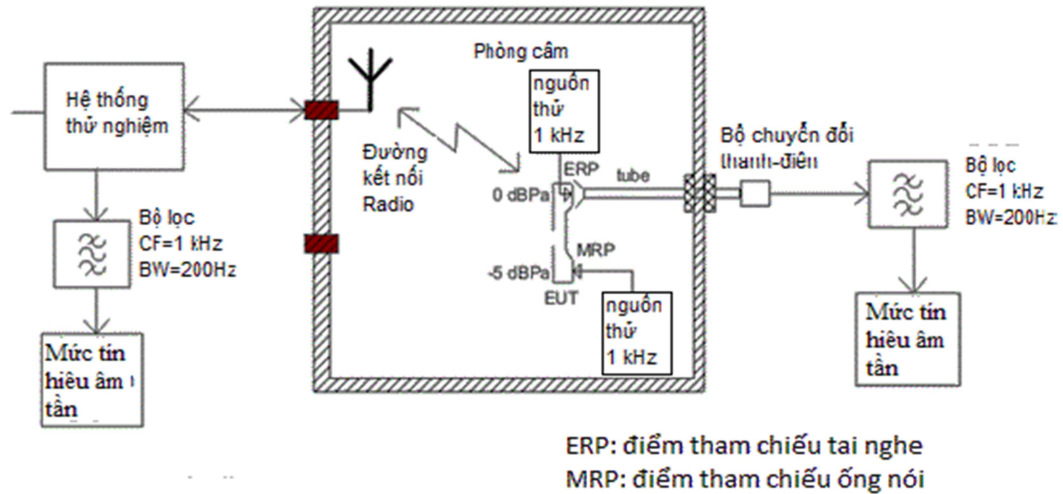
Hệ thống thử nghiệm

Bộ lọc
CF=1 kHz
BW=200Hz

Mức tín hiệu âm tần

Phòng câm

nguồn thử 1 kHz

ERP

tube

0 dBPa

Đường kết nối Radio

MRP

-5 dBPa

EUT

nguồn thử 1 kHz

Bộ chuyển đổi thanh-điện

Bộ lọc
CF=1 kHz
BW=200Hz

Mức tín hiệu âm tần

ERP: điểm tham chiếu tai nghe
MRP: điểm tham chiếu ống nói